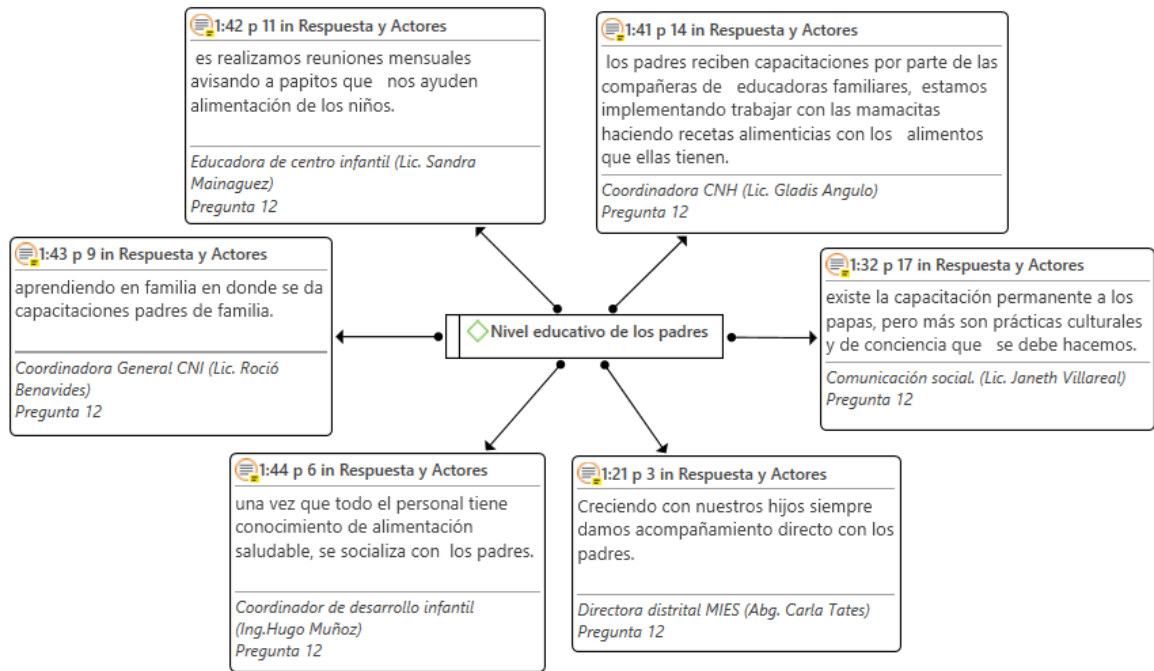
1:42 p 11 in Respuesta y Actores

es realizamos reuniones mensuales avisando a papitos que nos ayuden alimentación de los niños.

Educadora de centro infantil (Lic. Sandra Mainaguez)
Pregunta 12

1:41 p 14 in Respuesta y Actores

los padres reciben capacitaciones por parte de las compañeras de educadoras familiares, estamos implementando trabajar con las mamacitas haciendo recetas alimenticias con los alimentos que ellas tienen.

Coordinadora CNH (Lic. Gladis Angulo)
Pregunta 12

1:43 p 9 in Respuesta y Actores

aprendiendo en familia en donde se da capacitaciones padres de familia.

Coordinadora General CNI (Lic. Roció Benavides)
Pregunta 12

Nivel educativo de los padres

1:32 p 17 in Respuesta y Actores

existe la capacitación permanente a los papas, pero más son prácticas culturales y de conciencia que se debe hacemos.

Comunicación social. (Lic. Janeth Villareal)
Pregunta 12

1:44 p 6 in Respuesta y Actores

una vez que todo el personal tiene conocimiento de alimentación saludable, se socializa con los padres.

Coordinador de desarrollo infantil (Ing.Hugo Muñoz)
Pregunta 12

1:21 p 3 in Respuesta y Actores

Creciendo con nuestros hijos siempre damos acompañamiento directo con los padres.

Directora distrital MIES (Abg. Carla Tates)
Pregunta 12